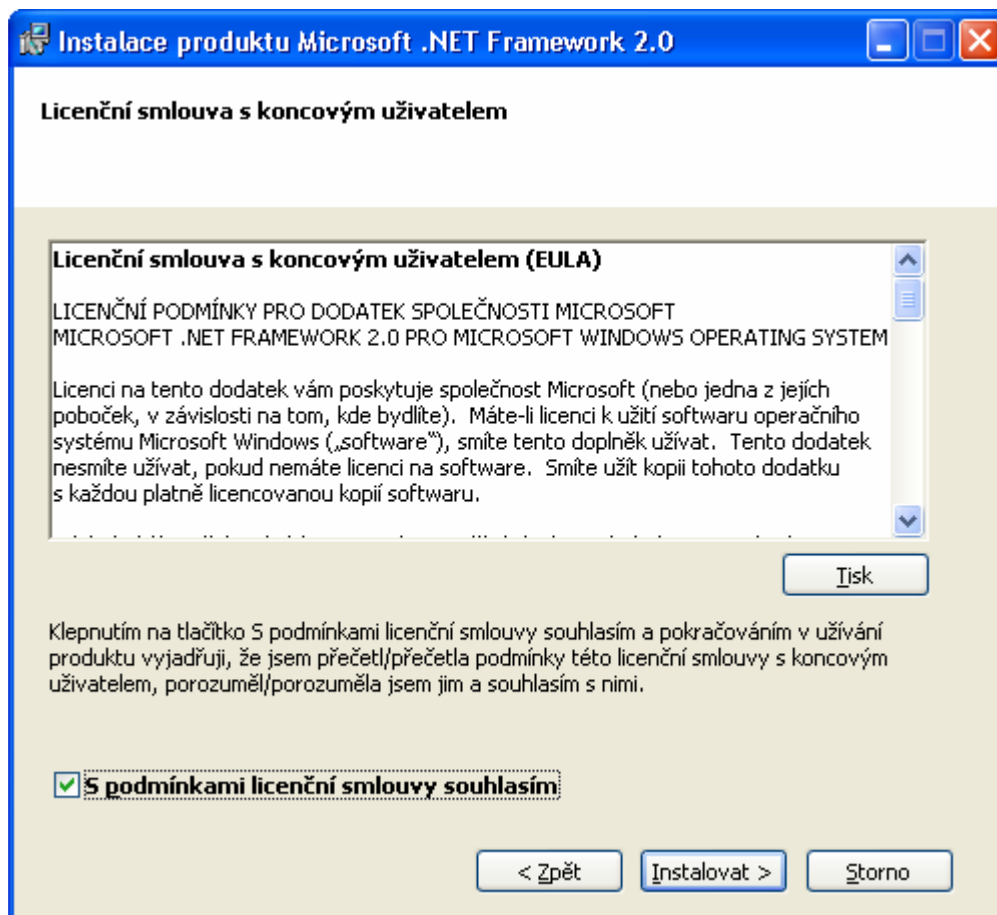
Instalace produktu Microsoft .NET Framework 2.0

Licenční smlouva s koncovým uživatelem

Licenční smlouva s koncovým uživatelem (EULA)

LICENČNÍ PODMÍNKY PRO DODATEK SPOLEČNOSTI MICROSOFT MICROSOFT .NET FRAMEWORK 2.0 PRO MICROSOFT WINDOWS OPERATING SYSTEM

Licenci na tento dodatek vám poskytuje společnost Microsoft (nebo jedna z jejích poboček, v závislosti na tom, kde bydlíte). Máte-li licenci k užití softwaru operačního systému Microsoft Windows („software"), smíte tento doplněk užívat. Tento dodatek nesmíte užívat, pokud nemáte licenci na software. Smíte užít kopii tohoto dodatku s každou platně licencovanou kopií softwaru.

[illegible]

Tisk

Klepnutím na tlačítko S podmínkami licenční smlouvy souhlasím a pokračováním v užívání produktu vyjadřuji, že jsem přečetl/přečetla podmínky této licenční smlouvy s koncovým uživatelem, porozuměl/porozuměla jsem jim a souhlasím s nimi.

S podmínkami licenční smlouvy souhlasím

< Zpět
Instalovat >
Storno